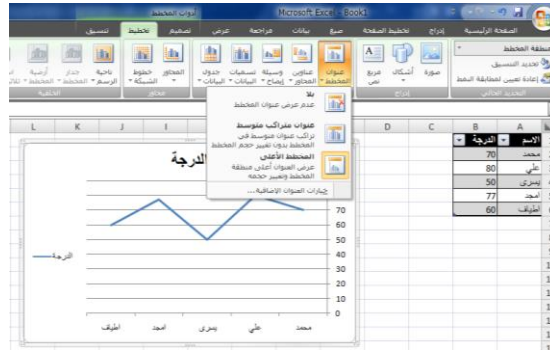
أدوات المخطط
Microsoft Excel - Book1

الصفحة الرئيسية | إدراج | تخطيط الصفحة | صيغ | بيانات | مراجعة | عرض | تصميم | تخطيط | تنسيق

منطقة المخطط
تحديد التنسيق
إعادة تعيين لمطابقة النمط
التحديد الحالي

صورة | أشكال | مربع نص
إدراج

عنوان المخطط | عناوين المحاور | وسيلة إيضاح | تسميات البيانات | جدول البيانات | المحاور | خطوط الشبكة | ناحية الرسم | جدار المخطط | أرضية المخطط | ثلاثي
محاور | الخلفية

بلا
عدم عرض عنوان المخطط

عنوان متراكب متوسط
تراكب عنوان متوسط في المخطط بدون تغيير حجم المخطط

المخطط الأعلى
عرض العنوان أعلى منطقة المخطط وتغيير حجمه

خيارات العنوان الإضافية...

| A | B |
|---|---|
| الاسم | الدرجة |
| محمد | 70 |
| علي | 80 |
| يسري | 50 |
| أمجد | 77 |
| أطيف | 60 |

L K J I H G F E D C

الدرجة

70
60
50
40
30
20
10

الدرجة

أطيف | أمجد | يسري | علي | محمد